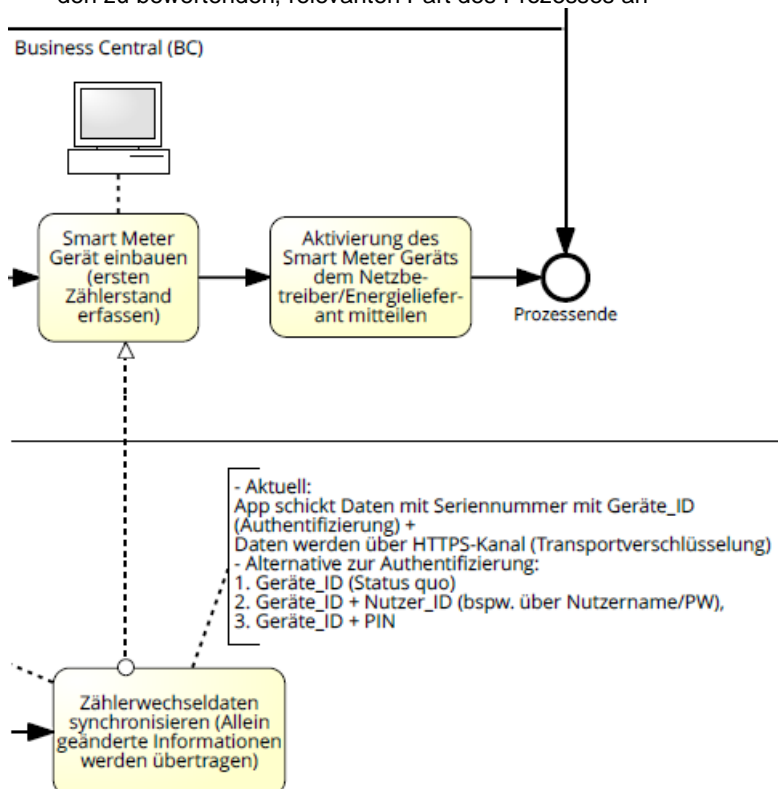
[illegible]

Business Central (BC)

Smart Meter Gerät einbauen (ersten Zählerstand erfassen)

Aktivierung des Smart Meter Geräts dem Netzbetreiber/Energielieferant mitteilen

Prozessende

- Aktuell:
App schickt Daten mit Seriennummer mit Geräte_ID (Authentifizierung) +
Daten werden über HTTPS-Kanal (Transportverschlüsselung)
- Alternative zur Authentifizierung:
1. Geräte_ID (Status quo)
2. Geräte_ID + Nutzer_ID (bspw. über Nutzername/PW),
3. Geräte_ID + PIN

Zählerwechseldaten synchronisieren (Allein geänderte Informationen werden übertragen)